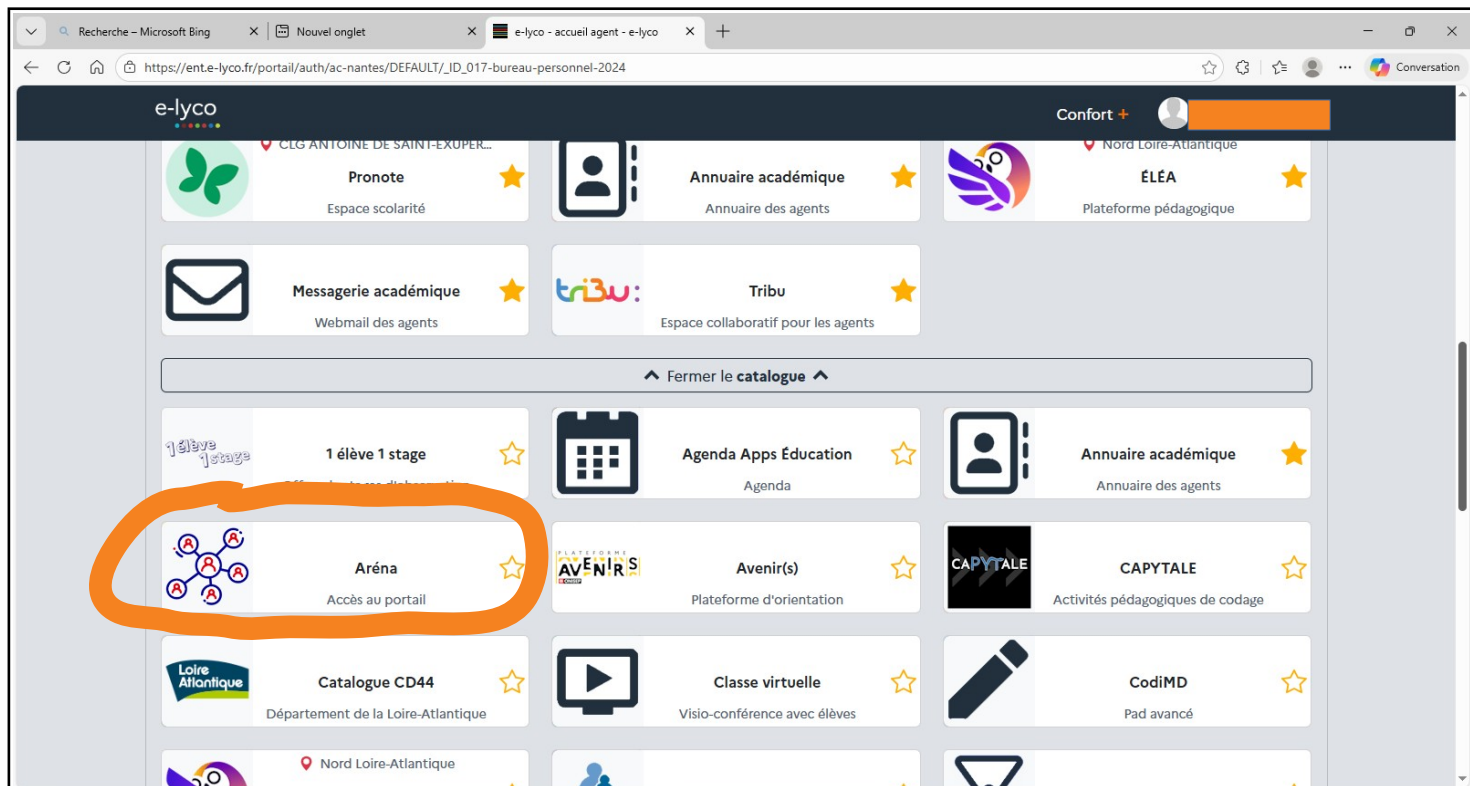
Recherche – Microsoft Bing
Nouvel onglet
e-lyco - accueil agent - e-lyco
https://ent.e-lyco.fr/portail/auth/ac-nantes/DEFAULT/_ID_017-bureau-personnel-2024
Conversation

e-lyco
Confort +

CLG ANTOINE DE SAINT-EXUPER...
Pronote
Espace scolarité

Annuaire académique
Annuaire des agents

Nord Loire-Atlantique
ÉLÉA
Plateforme pédagogique

Messagerie académique
Webmail des agents

tribu
Tribu
Espace collaboratif pour les agents

Fermer le catalogue

1 élève 1 stage
1 élève 1 stage
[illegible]

Agenda Apps Éducation
Agenda

Annuaire académique
Annuaire des agents

Aréna
Accès au portail

PLATEFORME AVENIRS
Avenir(s)
Plateforme d'orientation

CAPYTALE
CAPYTALE
Activités pédagogiques de codage

Loire Atlantique
Catalogue CD44
Département de la Loire-Atlantique

Classe virtuelle
Visio-conférence avec élèves

CodiMD
Pad avancé

Nord Loire-Atlantique